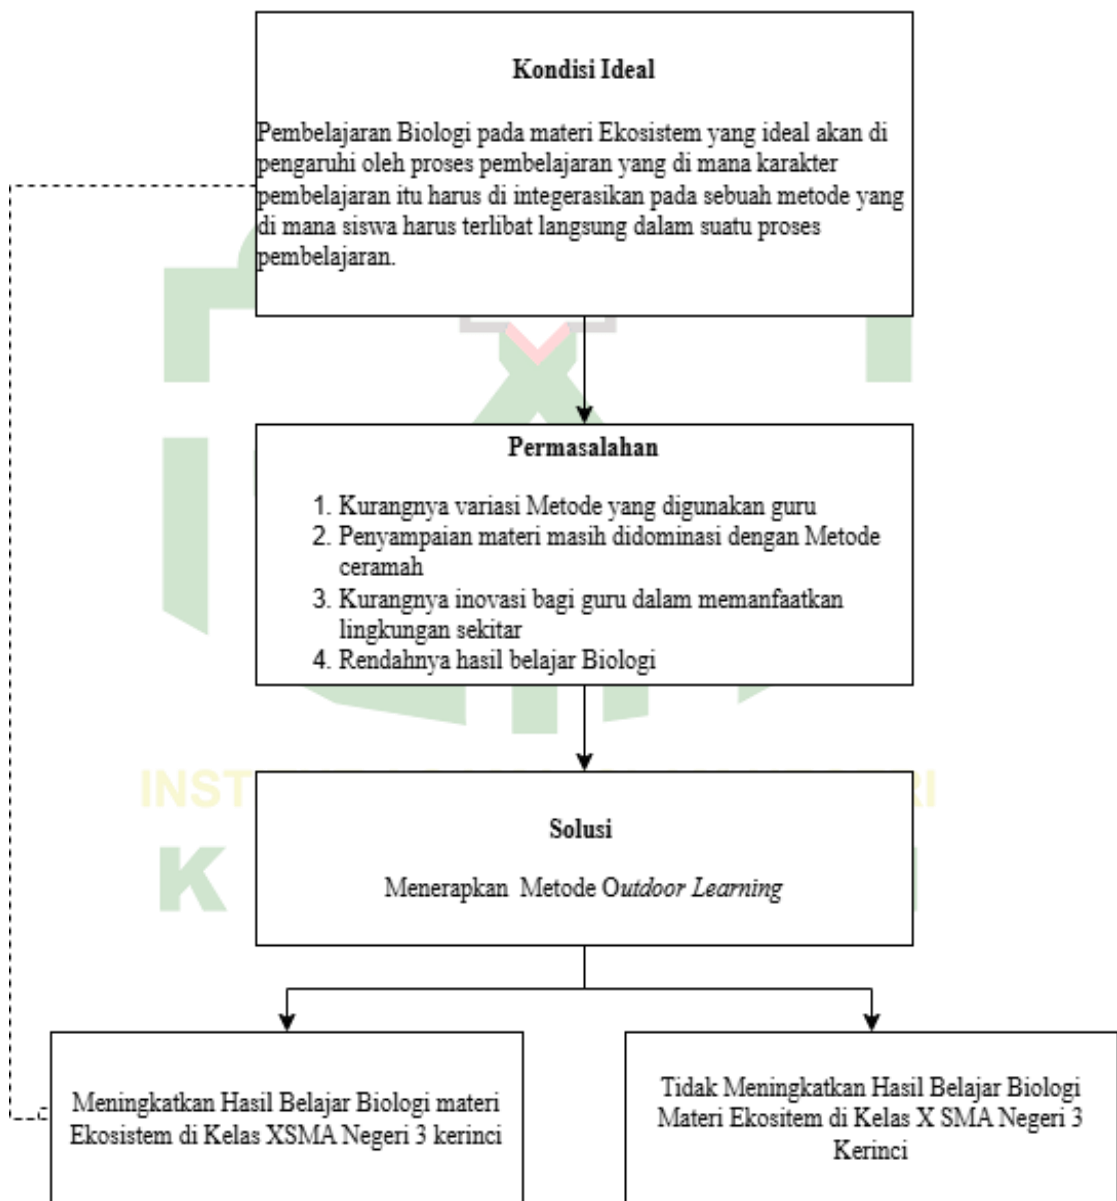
Kondisi Ideal

Pembelajaran Biologi pada materi Ekosistem yang ideal akan di pengaruhi oleh proses pembelajaran yang di mana karakter pembelajaran itu harus di integerasikan pada sebuah metode yang di mana siswa harus terlibat langsung dalam suatu proses pembelajaran.

Permasalahan

1. Kurangnya variasi Metode yang digunakan guru
2. Penyampaian materi masih didominasi dengan Metode ceramah
3. Kurangnya inovasi bagi guru dalam memanfaatkan lingkungan sekitar
4. Rendahnya hasil belajar Biologi

INST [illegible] RI

K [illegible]

Solusi

Menerapkan Metode Outdoor Learning

Meningkatkan Hasil Belajar Biologi materi Ekosistem di Kelas XSMA Negeri 3 kerinci

Tidak Meningkatkan Hasil Belajar Biologi Materi Ekositem di Kelas X SMA Negeri 3 Kerinci